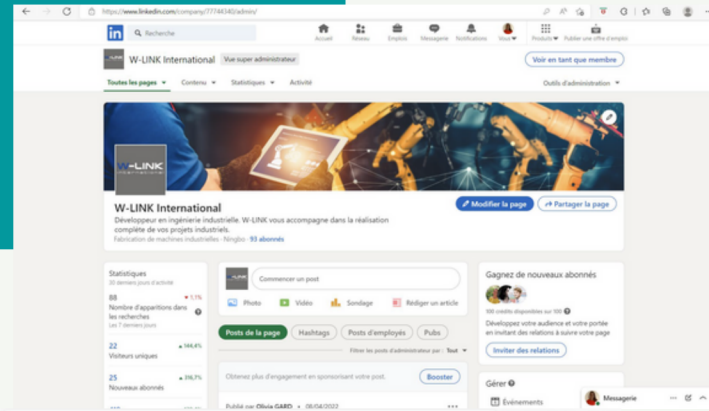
https://www.linkedin.com/company/77744340/admin/

Recherche

Accueil Réseau Emplois Messagerie Notifications Vous Produits Publier une offre d'emploi

W-LINK International Vue super administrateur

Voir en tant que membre

Toutes les pages Contenu Statistiques Activité

Outils d'administration

W-LINK

W-LINK International

Développeur en ingénierie industrielle. W-LINK vous accompagne dans la réalisation complète de vos projets industriels.

Fabrication de machines industrielles · Ningbo · 93 abonnés

Modifier la page

Partager la page

Statistiques
30 derniers jours d'activité

88 1,1%
Nombre d'apparitions dans les recherches
Les 7 derniers jours

22 144,4%
Visiteurs uniques

25 316,7%
Nouveaux abonnés

Commencer un post

Photo Vidéo Sondage Rédiger un article

Posts de la page Hashtags Posts d'employés Pubs

Filtrer les posts d'administrateur par : Tout

Obtenez plus d'engagement en sponsorisant votre post.

Booster

Publié par Olivia GARD · 08/04/2022

Gagnez de nouveaux abonnés

100 crédits disponibles sur 100

Développez votre audience et votre portée en invitant des relations à suivre votre page

Inviter des relations

Gérer

Événements

Messagerie